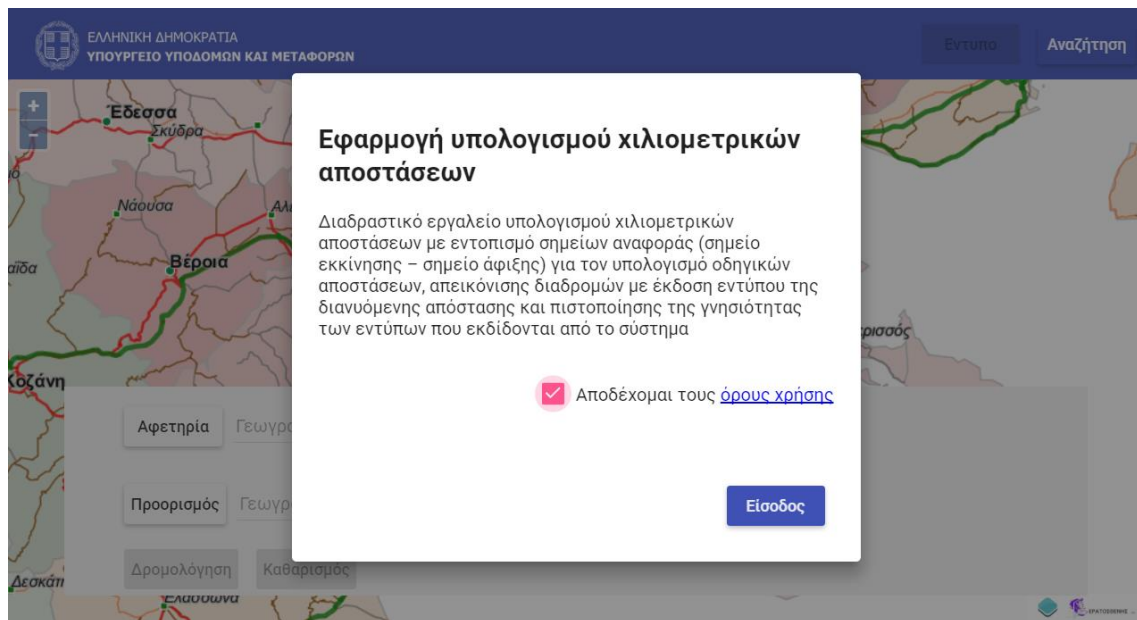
ΕΛΛΗΝΙΚΗ ΔΗΜΟΚΡΑΤΙΑ
ΥΠΟΥΡΓΕΙΟ ΥΠΟΔΟΜΩΝ ΚΑΙ ΜΕΤΑΦΟΡΩΝ

Εντυπο Αναζήτηση

+
−

Έδεσσα
Σκύδρα
Νάουσα
Αλ
Βέροια
αΐδα
Κοζάνη
ερισσός
Δεσκάτη
Ελασσόνα

Εφαρμογή υπολογισμού χιλιομετρικών αποστάσεων

Διαδραστικό εργαλείο υπολογισμού χιλιομετρικών αποστάσεων με εντοπισμό σημείων αναφοράς (σημείο εκκίνησης – σημείο άφιξης) για τον υπολογισμό οδηγικών αποστάσεων, απεικόνισης διαδρομών με έκδοση εντύπου της διανυόμενης απόστασης και πιστοποίησης της γνησιότητας των εντύπων που εκδίδονται από το σύστημα

Αποδέχομαι τους όρους χρήσης

Είσοδος

Αφετηρία Γεωγρ
Προορισμός Γεωγρ
Δρομολόγηση Καθαρισμός

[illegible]